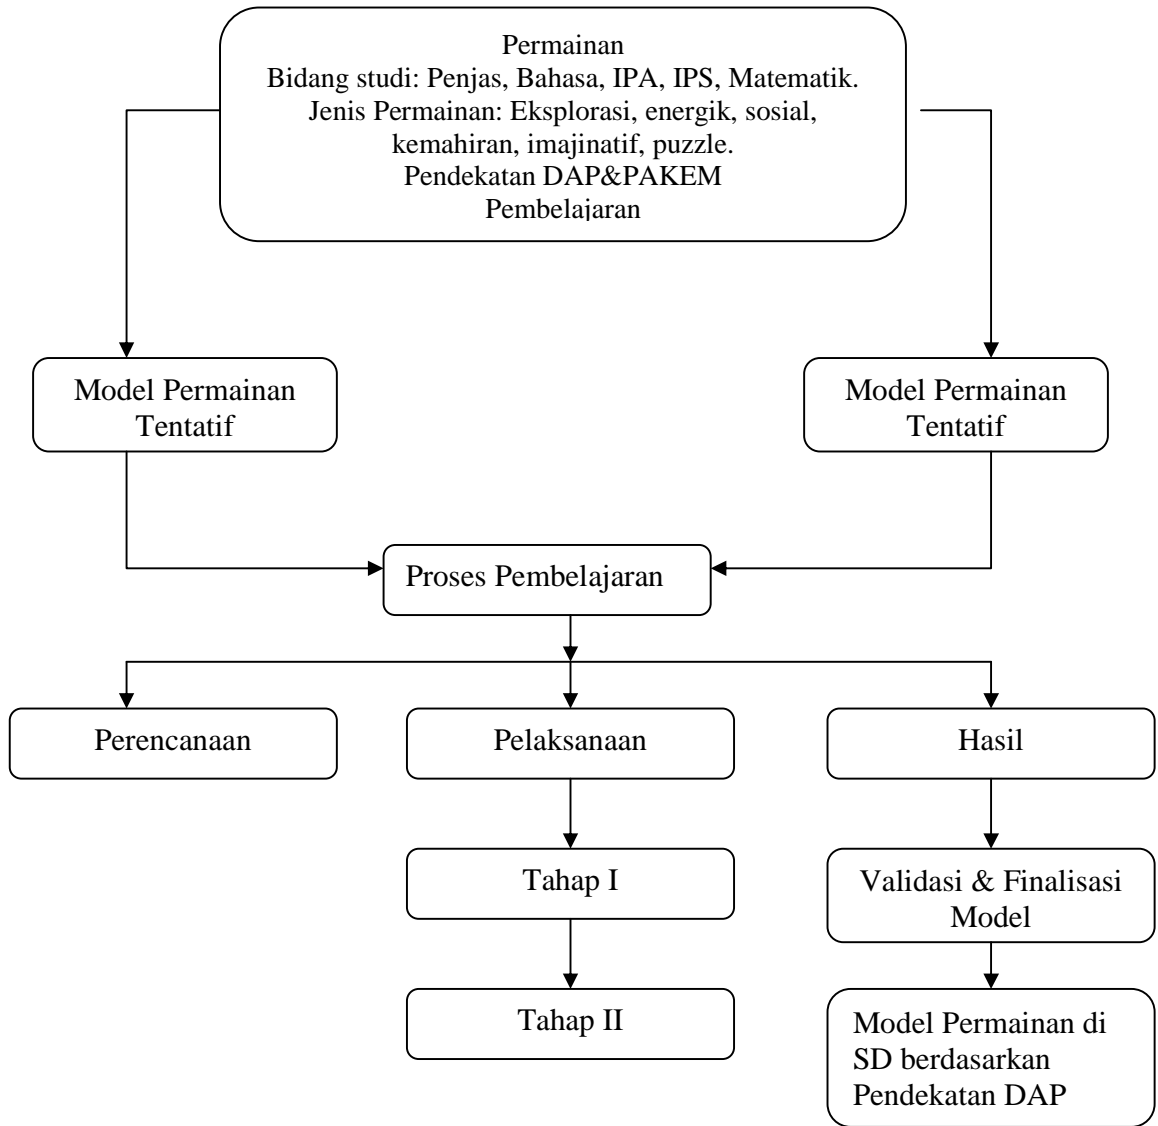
Permainan
Bidang studi: Penjas, Bahasa, IPA, IPS, Matematik.
Jenis Permainan: Eksplorasi, energik, sosial, kemahiran, imajinatif, puzzle.
Pendekatan DAP&PAKEM
Pembelajaran

Model Permainan Tentatif

Model Permainan Tentatif

Proses Pembelajaran

Perencanaan

Pelaksanaan

Hasil

Tahap I

Validasi & Finalisasi Model

Tahap II

Model Permainan di SD berdasarkan Pendekatan DAP